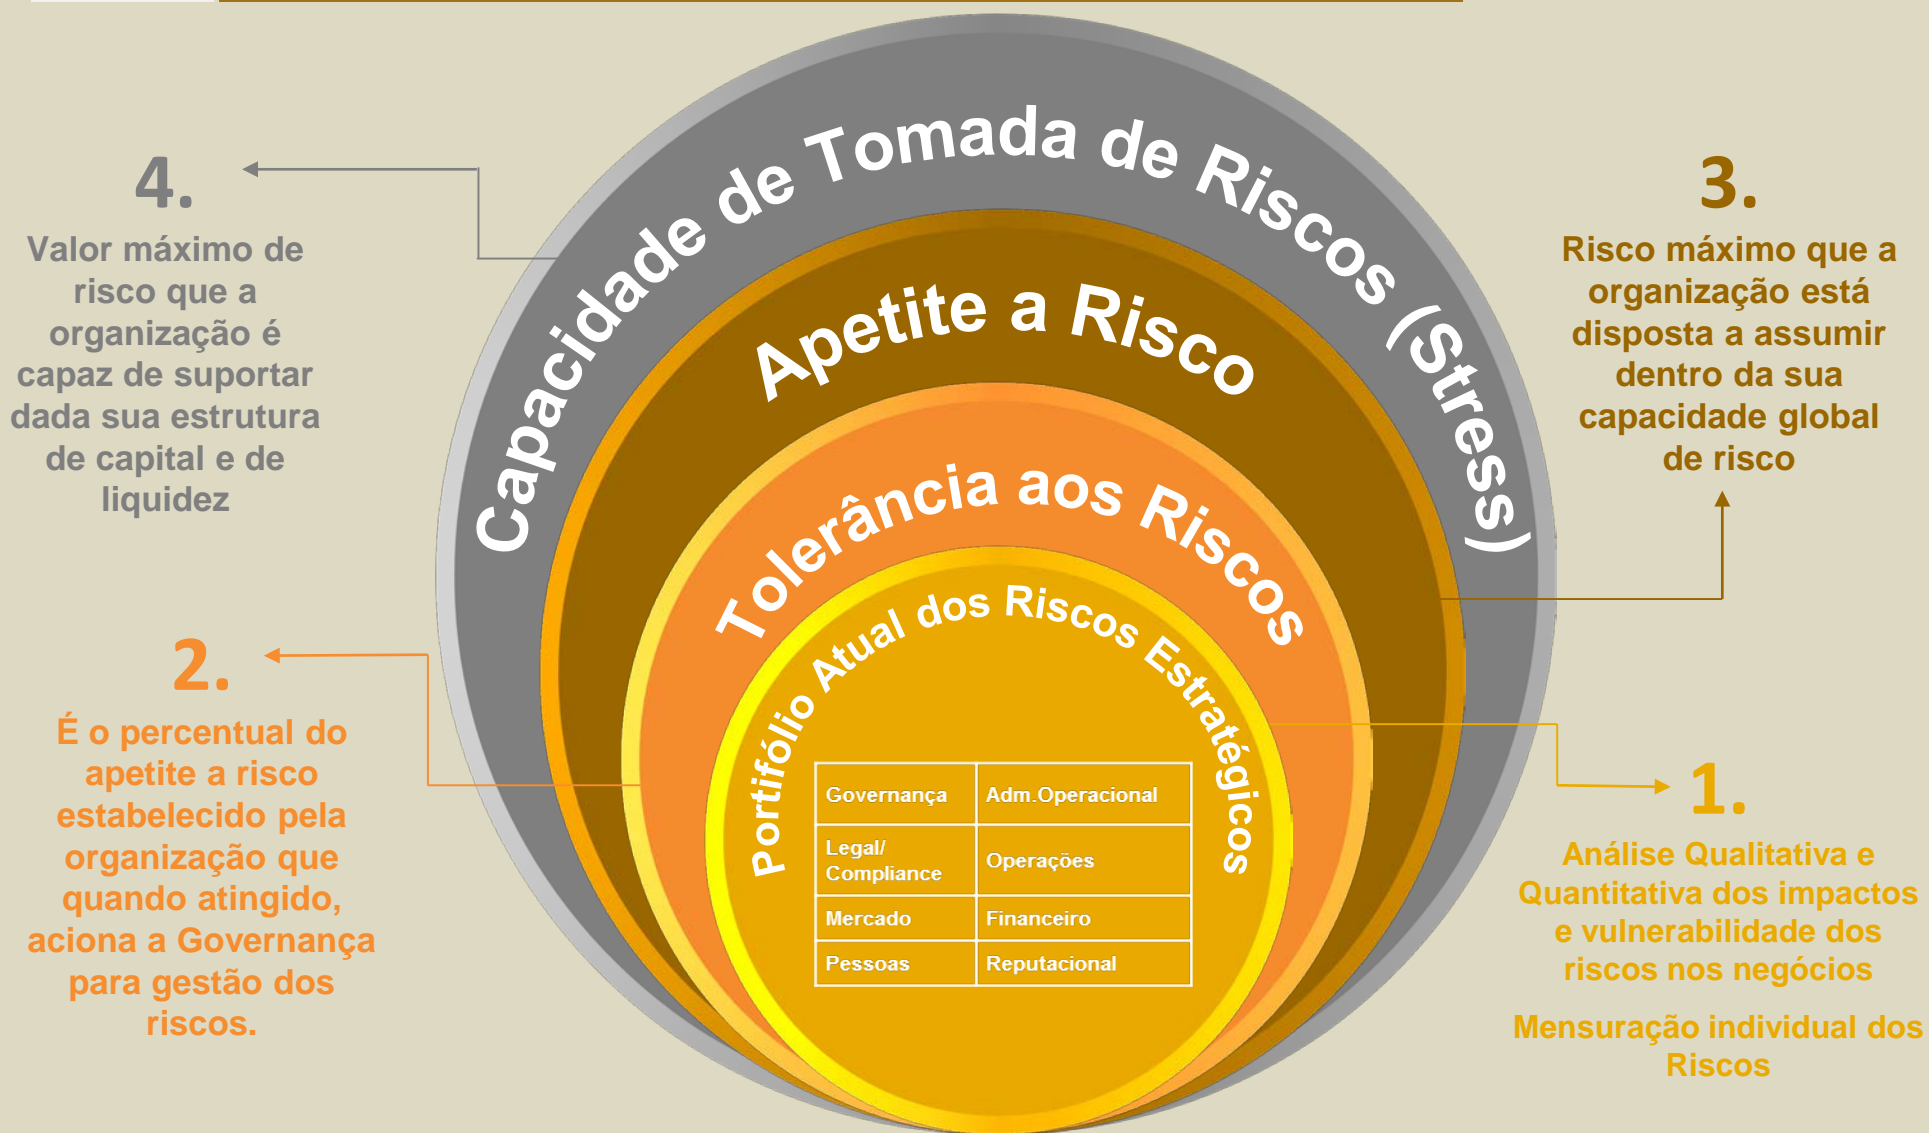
4.
Valor máximo de risco que a organização é capaz de suportar dada sua estrutura de capital e de liquidez

Capacidade de Tomada de Riscos (Stress)

Apetite a Risco

Tolerância aos Riscos

Portifólio Atual dos Riscos Estratégicos

| Governança | Adm.Operacional |
|---|---|
| Legal/ Compliance | Operações |
| Mercado | Financeiro |
| Pessoas | Reputacional |

3.
Risco máximo que a organização está disposta a assumir dentro da sua capacidade global de risco

2.
É o percentual do apetite a risco estabelecido pela organização que quando atingido, aciona a Governança para gestão dos riscos.

1.
Análise Qualitativa e Quantitativa dos impactos e vulnerabilidade dos riscos nos negócios

Mensuração individual dos Riscos